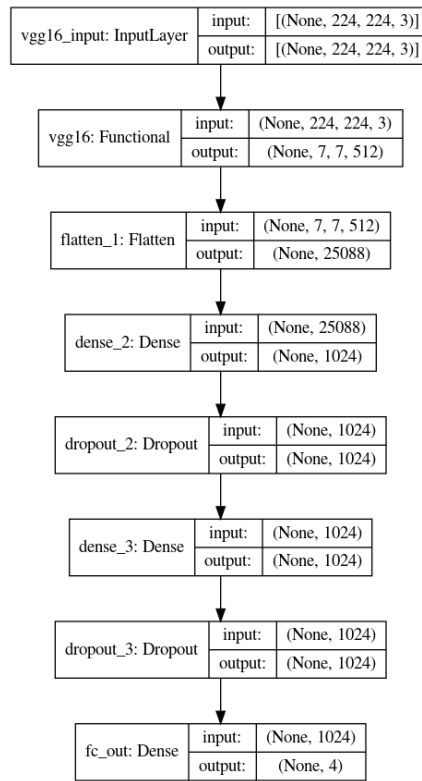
vgg16_input: InputLayer | input: | [(None, 224, 224, 3)]
output: | [(None, 224, 224, 3)]

vgg16: Functional | input: | (None, 224, 224, 3)
output: | (None, 7, 7, 512)

flatten_1: Flatten | input: | (None, 7, 7, 512)
output: | (None, 25088)

dense_2: Dense | input: | (None, 25088)
output: | (None, 1024)

dropout_2: Dropout | input: | (None, 1024)
output: | (None, 1024)

dense_3: Dense | input: | (None, 1024)
output: | (None, 1024)

dropout_3: Dropout | input: | (None, 1024)
output: | (None, 1024)

fc_out: Dense | input: | (None, 1024)
output: | (None, 4)